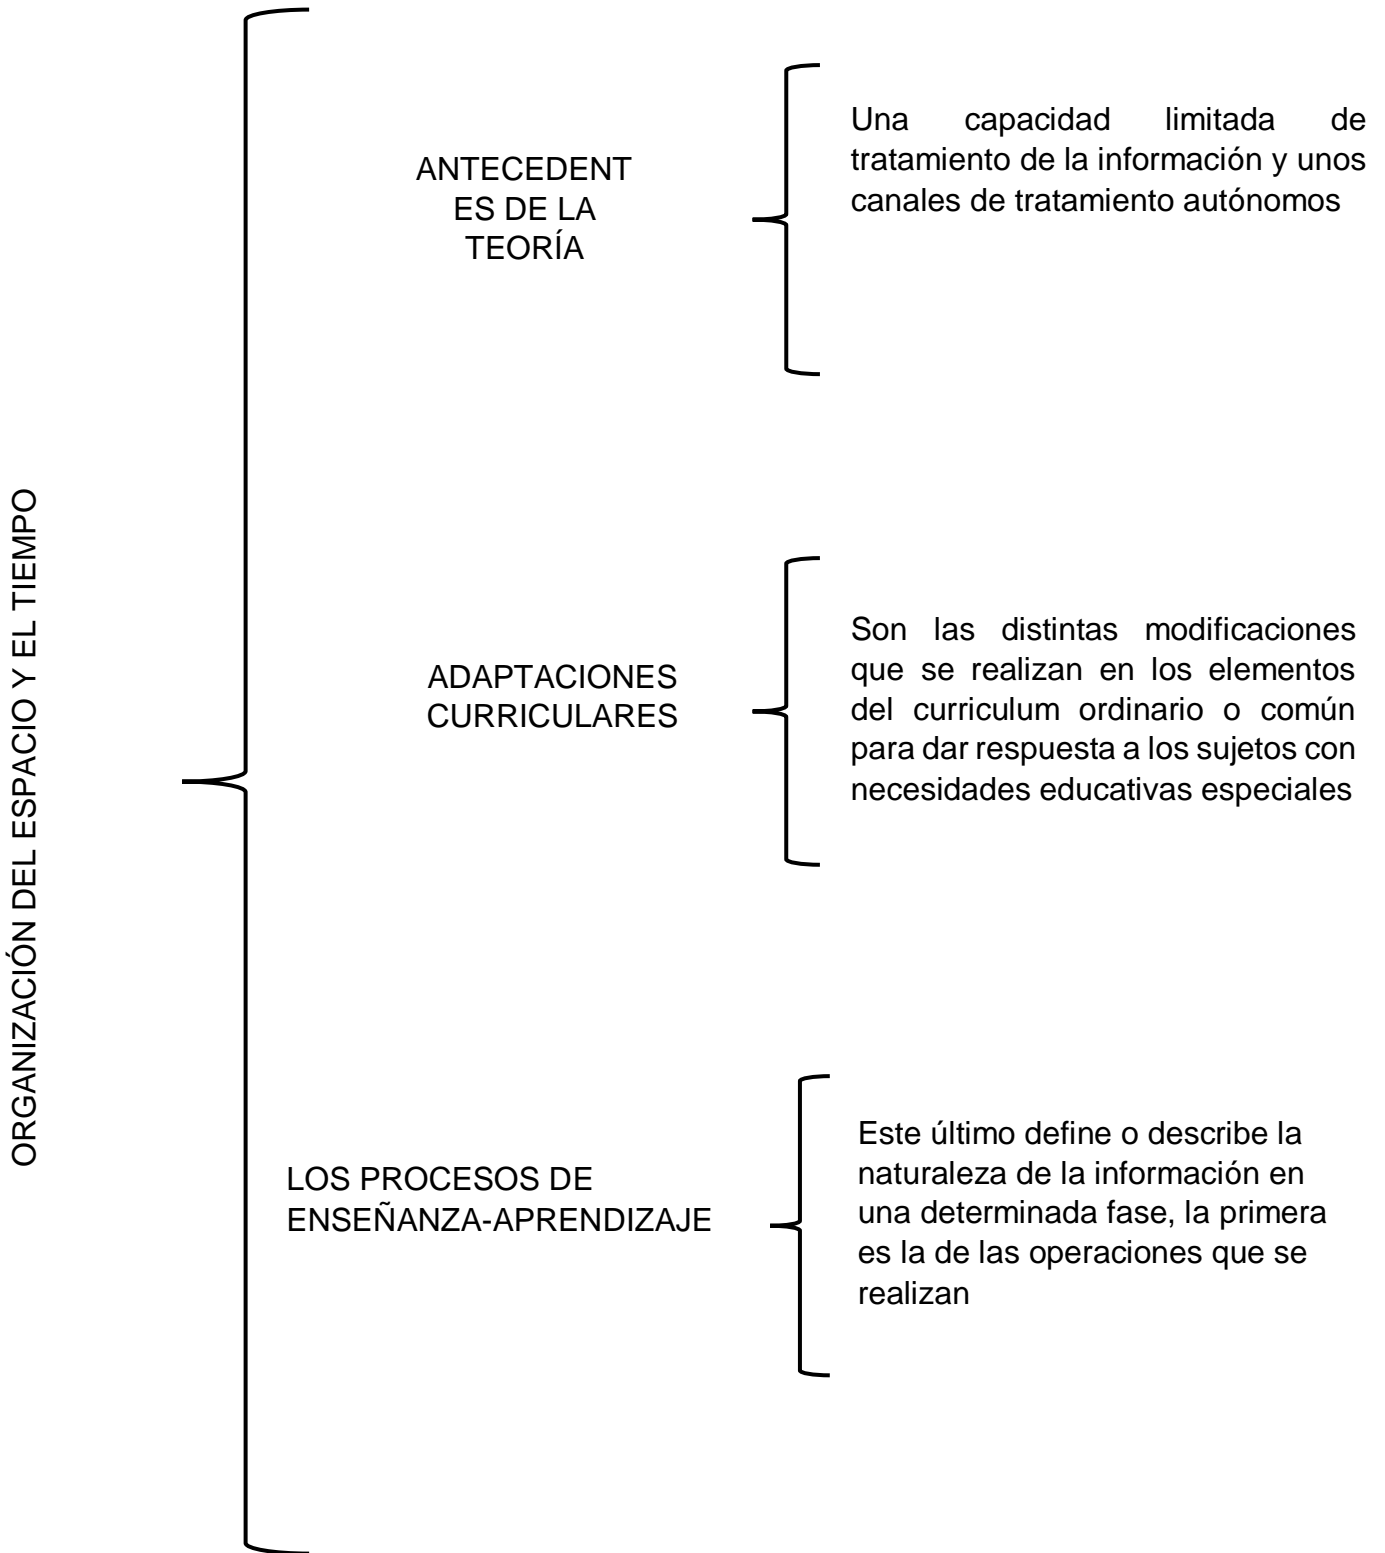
ORGANIZACIÓN DEL ESPACIO Y EL TIEMPO

ANTECEDENTES DE LA TEORÍA

Una capacidad limitada de tratamiento de la información y unos canales de tratamiento autónomos

ADAPTACIONES CURRICULARES

Son las distintas modificaciones que se realizan en los elementos del curriculum ordinario o común para dar respuesta a los sujetos con necesidades educativas especiales

LOS PROCESOS DE ENSEÑANZA-APRENDIZAJE

Este último define o describe la naturaleza de la información en una determinada fase, la primera es la de las operaciones que se realizan